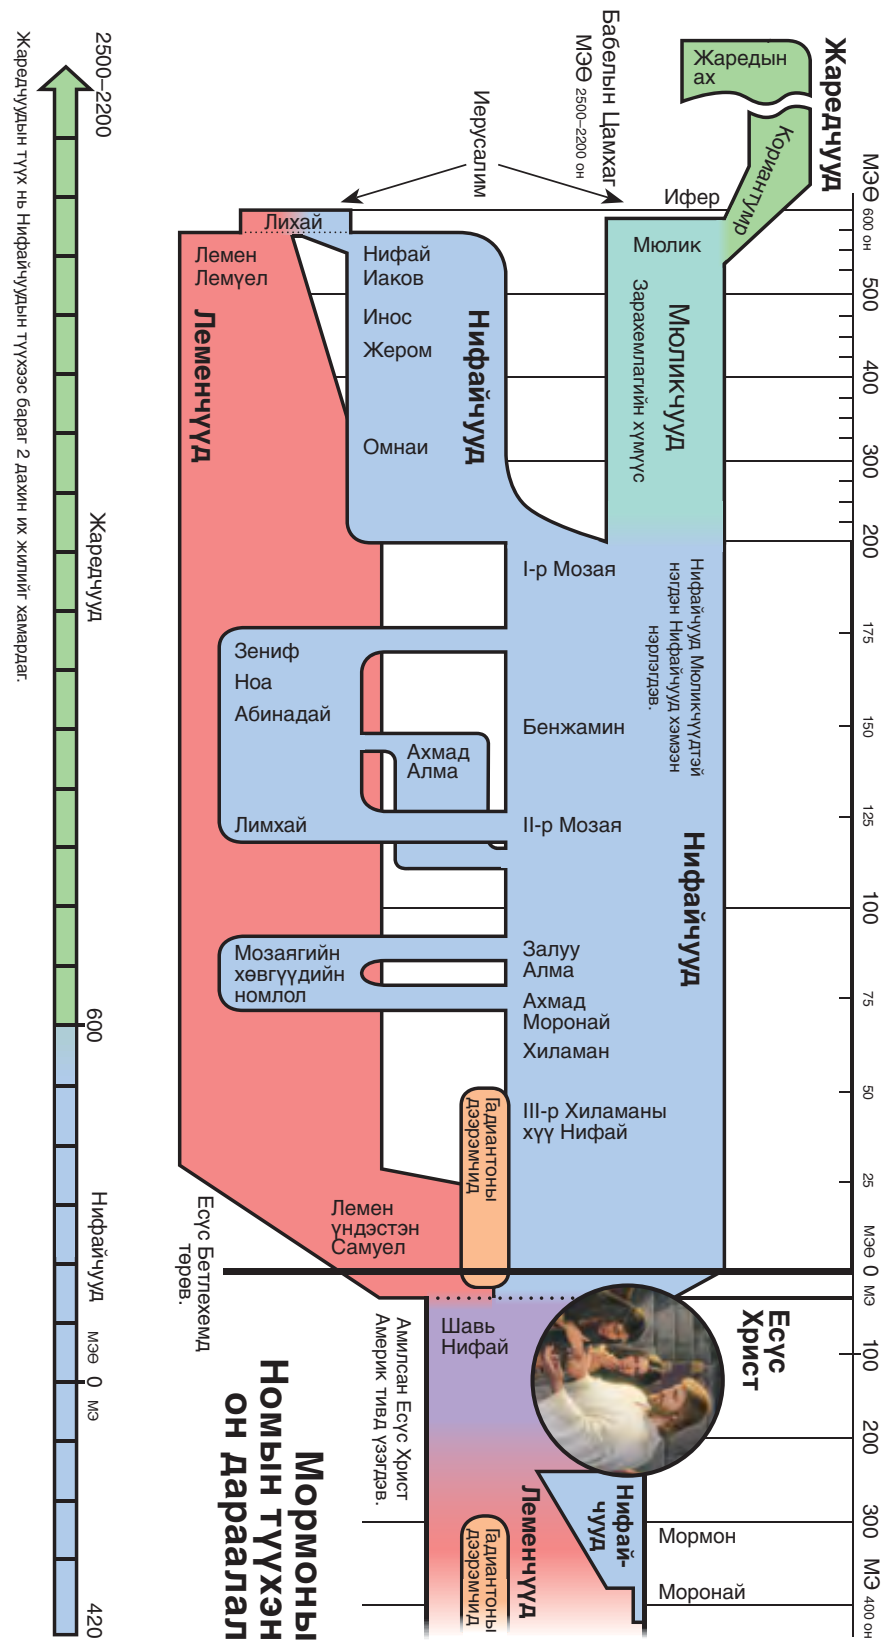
Жаредчууд

Жаредын ах

Кориантумр

Ифер

Бабелын Цамхаг МЭӨ 2500–2200 он

Иерусалим

МЭӨ 600 он

500

400

300

200

175

150

125

100

75

50

25

МЭӨ 0 МЭ

100

200

300

МЭ 400 он

Лихай

Лемен

Лемуел

Леменчууд

Нифай

Иаков

Инос

Жером

Омнаи

Нифайчууд

Мюлик

Мюликчууд

Зарахемлагийн хүмүүс

I-р Мозая

Нифайчууд Мюликчүүдтэй нэгдэн Нифайчууд хэмээн нэрлэгдэв.

Зениф

Ноа

Абинадай

Ахмад Алма

Лимхай

Бенжамин

II-р Мозая

Нифайчууд

Мозаягийн хөвгүүдийн номлол

Залуу Алма

Ахмад Моронай

Хиламан

Гадиантоны дээрэмчид

III-р Хиламаны хүү Нифай

Лемен үндэстэн Самуел

Есүс Бетлехемд төрөв.

Есүс Христ

Шавь Нифай

Амилсан Есүс Христ Америк тивд үзэгдэв.

Нифай-чууд

Мормон

Моронай

Леменчууд

Гадиантоны дээрэмчид

Мормоны Номын түүхэн он дараалал

2500–2200

Жаредчууд

600

Нифайчууд

МЭӨ 0 МЭ

420

Жаредчуудын түүх нь Нифайчуудын түүхээс бараг 2 дахин их жилийг хамарсан.